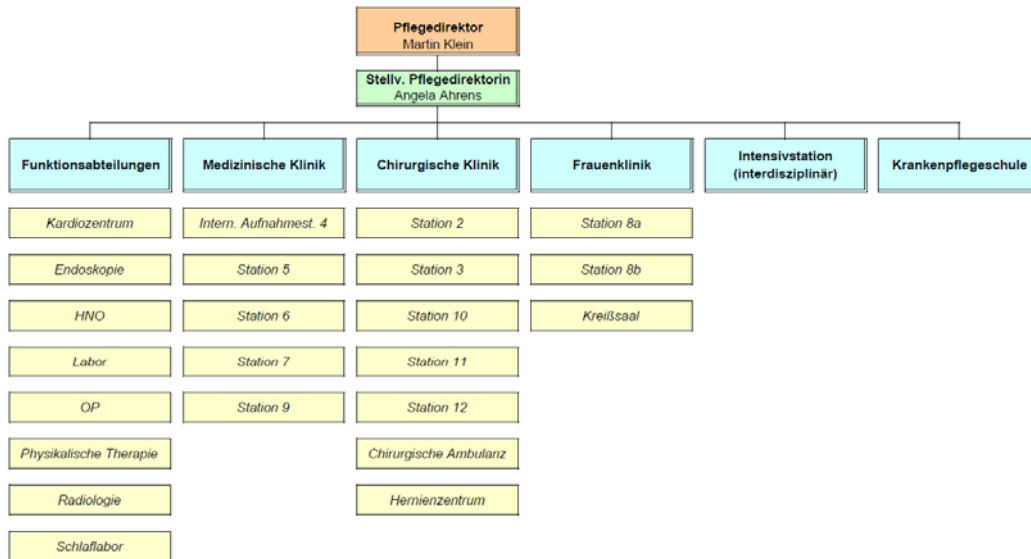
Pflegedirektor
Martin Klein

Stellv. Pflegedirektorin
Angela Ahrens

Funktionsabteilungen
Kardiozentrum
Endoskopie
HNO
Labor
OP
Physikalische Therapie
Radiologie
Schlaflabor

Medizinische Klinik
Intern. Aufnahmest. 4
Station 5
Station 6
Station 7
Station 9

Chirurgische Klinik
Station 2
Station 3
Station 10
Station 11
Station 12
Chirurgische Ambulanz
Hernienzentrum

Frauenklinik
Station 8a
Station 8b
Kreißsaal

Intensivstation
(interdisziplinär)

Krankenpflegeschule